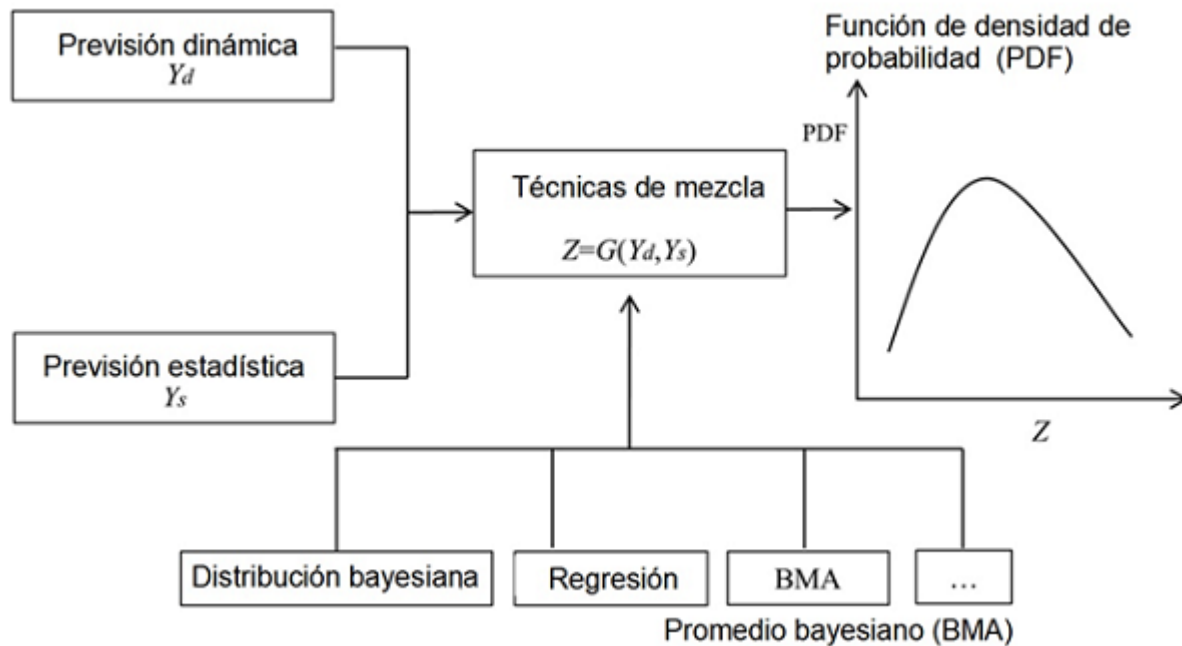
Previsión dinámica
$Y_d$

Previsión estadística
$Y_s$

Técnicas de mezcla
$Z=G(Y_d,Y_s)$

Función de densidad de probabilidad (PDF)

PDF

$Z$

Distribución bayesiana

Regresión

BMA

...

Promedio bayesiano (BMA)